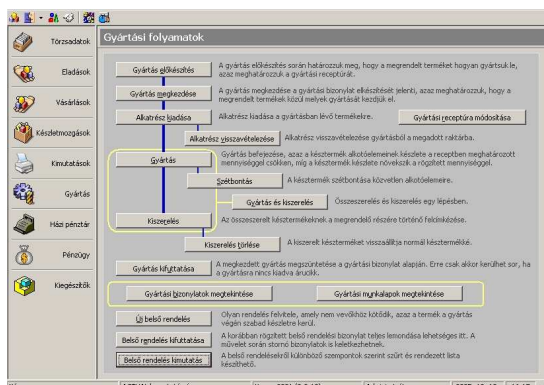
Törzsadatok

Eladások

Vásárlások

Készletmozgások

Kimutatások

Gyártás

Házi pénztár

Pénzügy

Kiegészítők

Gyártási folyamatok

Gyártás előkészítés

A gyártás előkészítés során határozzuk meg, hogy a megrendelt terméket hogyan gyártsuk le, azaz meghatározzuk a gyártási receptúrát.

Gyártás megkezdése

A gyártás megkezdése a gyártási bizonyat elkészítését jelenti, azaz meghatározzuk, hogy a megrendelt termékek közül melyek gyártását kezdjük el.

Alkatrész kiadása

Alkatrész kiadása a gyártásban lévő termékekre.

Gyártási receptúra módosítása

Alkatrész visszavételezése

Alkatrész visszavételezése gyártásból a megadott raktárba.

Gyártás

Gyártás befejezése, azaz a késztermék alkotóelemeinek készlete a receptben meghatározott mennyiséggel csökken, míg a késztermék készlete növekszik a rögzített mennyiséggel.

Szétbontás

A késztermék szétbontása közvetlen alkotóelemeire.

Gyártás és kiszerelés

Összeszerelés és kiszerelés egy lépésben.

Kiszerelés

Az összeszerelt késztermékeknek a megrendelő részére történő felcsikszelése.

Kiszerelés törlése

A kiszerelt késztermékét visszaállítja normál késztermékké.

Gyártás kifuttatása

A megkezdett gyártás megszüntetése a gyártási bizonylat alapján. Erre csak akkor kerülhet sor, ha a gyártásra nincs kiadva áruckk.

Gyártási bizonylatok megtekintése

Gyártási munkalapok megtekintése

Új belső rendelés

Olyan rendelés felvitele, amely nem vevőkhöz kötődik, azaz a termék a gyártás végén szabad készletre kerül.

Belső rendelés kifuttatása

A korábban rögzített belső rendelési bizonylat teljes lemondása lehetséges itt. A művelet során stornó bizonylatok is keletkezhetnek.

Belső rendelés kimutatás

A belső rendelésekről különböző szempontok szerint szűrt és rendezett lista készíthető.